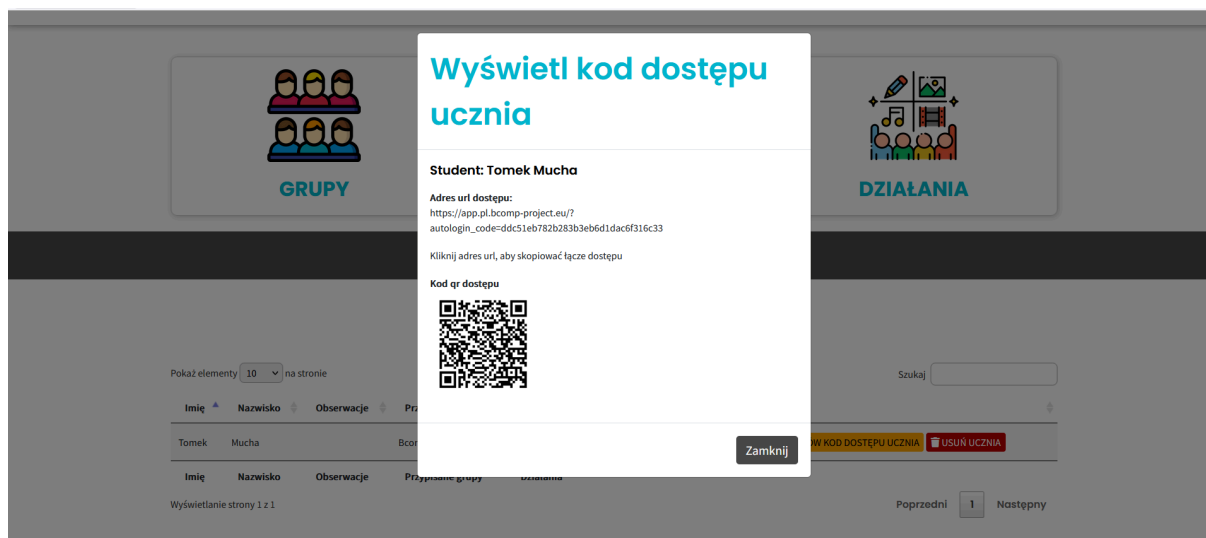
GRUPY

DZIAŁANIA

Wyświetl kod dostępu ucznia

Student: Tomek Mucha

Adres url dostępu:
https://app.pl.bcomp-project.eu/?autologin_code=ddc51eb782b283b3eb6d1dac6f316c33

Kliknij adres url, aby skopiować łącze dostępu

Kod qr dostępu

Zamknij

Pokaż elementy 10 na stronie

Szukaj

| Imię | Nazwisko | Obserwacje | Prz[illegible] | |
|---|---|---|---|---|
| Tomek | Mucha | | Bcor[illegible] | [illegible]W KOD DOSTĘPU UCZNIA USUŃ UCZNIA |
| Imię | Nazwisko | Obserwacje | Przypisane grupy | Działania |

Wyświetlanie strony 1 z 1

Poprzedni 1 Następny